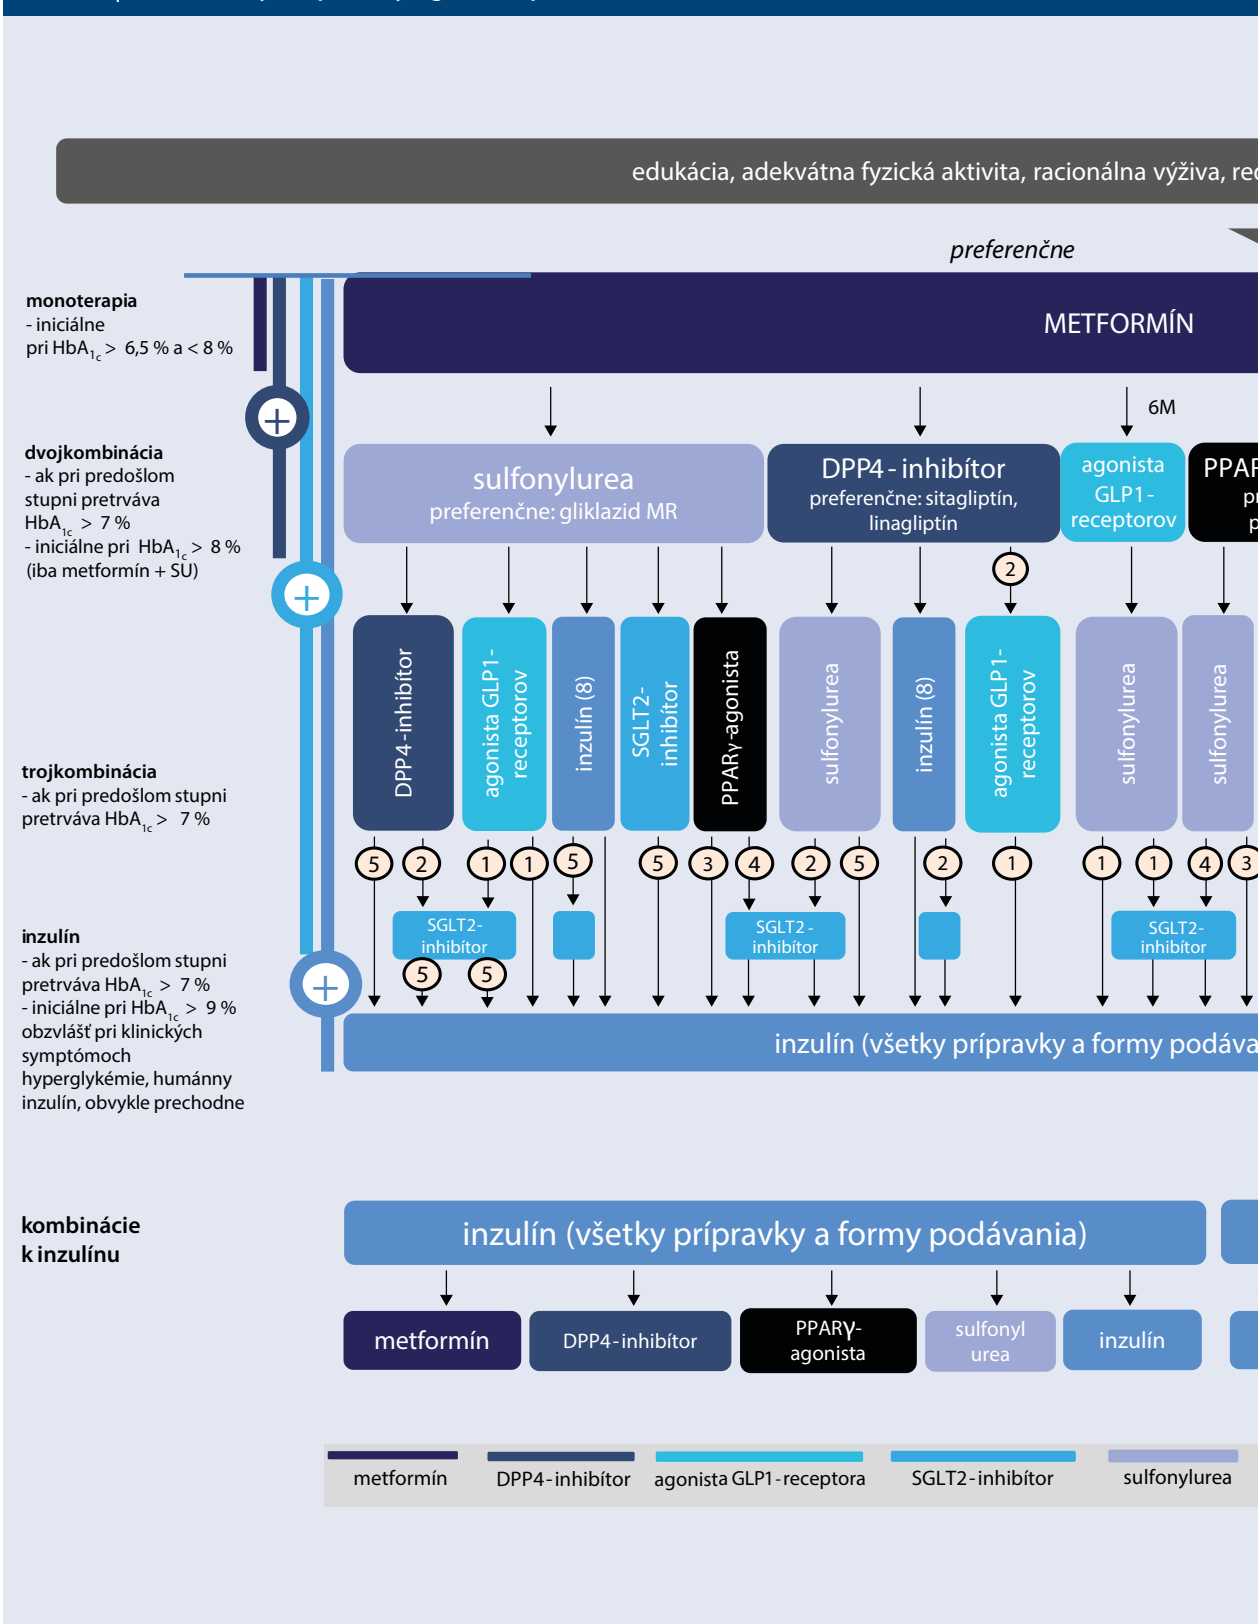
edukácia, adekvátna fyzická aktivita, racionálna výživa, re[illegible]

preferenčne

monoterapia
- iniciálne
pri $HbA_{1c}$ > 6,5 % a < 8 %

METFORMÍN

6M

dvojkombinácia
- ak pri predošlom stupni pretrváva $HbA_{1c}$ > 7 %
- iniciálne pri $HbA_{1c}$ > 8 %
(iba metformín + SU)

sulfonylurea
preferenčne: gliklazid MR

DPP4-inhibítor
preferenčne: sitagliptín, linagliptín

agonista GLP1-receptorov

PPAR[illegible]
p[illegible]
p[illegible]

DPP4-inhibítor

agonista GLP1-receptorov

inzulín (8)

SGLT2-inhibítor

PPARγ-agonista

sulfonylurea

inzulín (8)

2

agonista GLP1-receptorov

sulfonylurea

sulfonylurea

trojkombinácia
- ak pri predošlom stupni pretrváva $HbA_{1c}$ > 7 %

5 2 1 1 5 5 3 4 2 5 2 1 1 1 4 3

SGLT2-inhibítor

SGLT2-inhibítor

SGLT2-inhibítor

5 5

inzulín
- ak pri predošlom stupni pretrváva $HbA_{1c}$ > 7 %
- iniciálne pri $HbA_{1c}$ > 9 %
obzvlášť pri klinických symptómoch hyperglykémie, humánny inzulín, obvykle prechodne

inzulín (všetky prípravky a formy podáva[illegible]

kombinácie k inzulínu

inzulín (všetky prípravky a formy podávania)

metformín

DPP4-inhibítor

PPARγ-agonista

sulfonyl urea

inzulín

metformín

DPP4-inhibítor

agonista GLP1-receptora

SGLT2-inhibítor

sulfonylurea